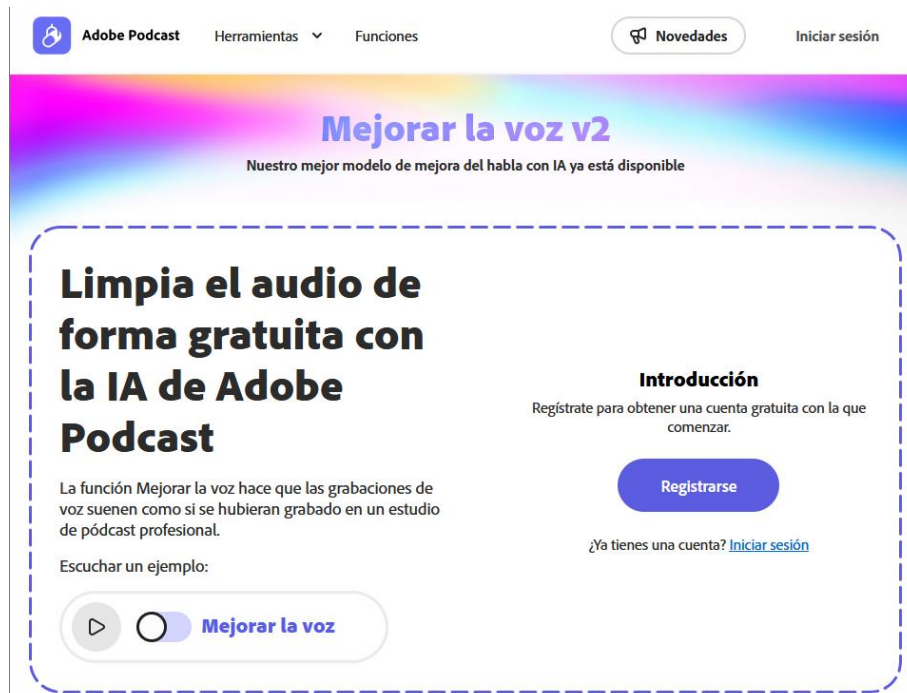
Adobe Podcast Herramientas Funciones Novedades Iniciar sesión

Mejorar la voz v2

Nuestro mejor modelo de mejora del habla con IA ya está disponible

Limpia el audio de forma gratuita con la IA de Adobe Podcast

La función Mejorar la voz hace que las grabaciones de voz suenen como si se hubieran grabado en un estudio de pódcast profesional.

Escuchar un ejemplo:

Mejorar la voz

Introducción

Regístrate para obtener una cuenta gratuita con la que comenzar.

Registrarse

¿Ya tienes una cuenta? Iniciar sesión